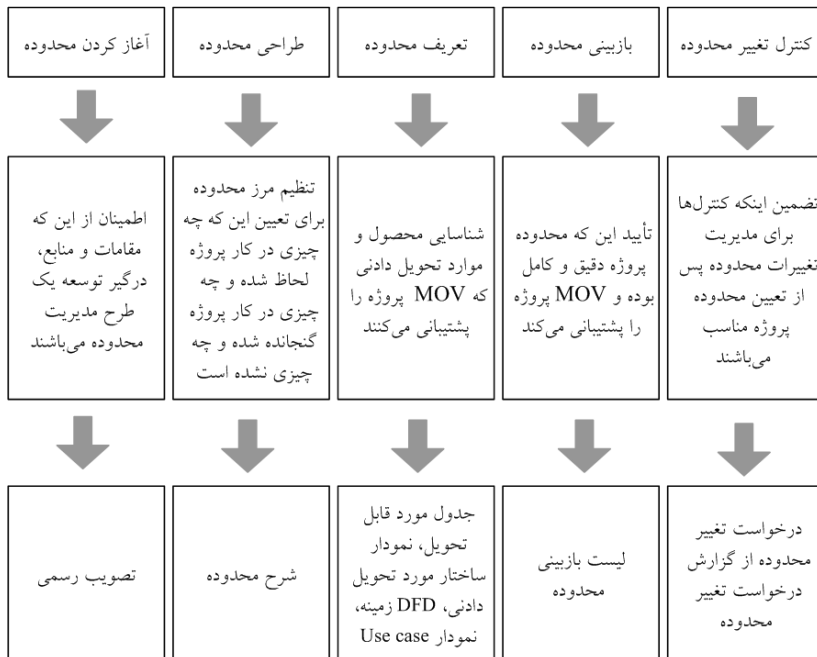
آغاز کردن محدوده

طراحی محدوده

تعریف محدوده

بازبینی محدوده

کنترل تغییر محدوده

اطمینان از این که مقامات و منابع، درگیر توسعه یک طرح مدیریت محدوده می‌باشند

تنظیم مرز محدوده برای تعیین این که چه چیزی در کار پروژه لحاظ شده و چه چیزی در کار پروژه گنجانده شده و چه چیزی نشده است

شناسایی محصول و موارد تحویل دادنی که MOV پروژه را پشتیبانی می‌کنند

تأیید این که محدوده پروژه دقیق و کامل بوده و MOV پروژه را پشتیبانی می‌کند

تضمین اینکه کنترل‌ها برای مدیریت تغییرات محدوده پس از تعیین محدوده پروژه مناسب می‌باشند

تصویب رسمی

شرح محدوده

جدول مورد قابل تحویل، نمودار ساختار مورد تحویل دادنی، DFD زمینه، نمودار Use case

لیست بازبینی محدوده

درخواست تغییر محدوده از گزارش درخواست تغییر محدوده